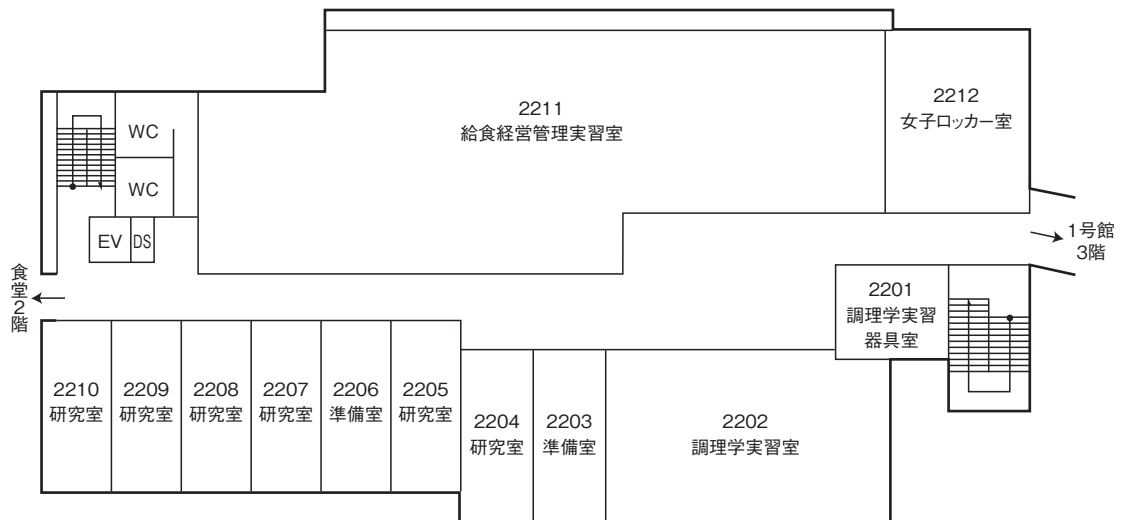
WC

WC

EV DS

2211
給食経営管理実習室

2212
女子ロッカー室

1号館
3階

食堂2階

2201
調理学実習器具室

2210
研究室

2209
研究室

2208
研究室

2207
研究室

2206
準備室

2205
研究室

2204
研究室

2203
準備室

2202
調理学実習室